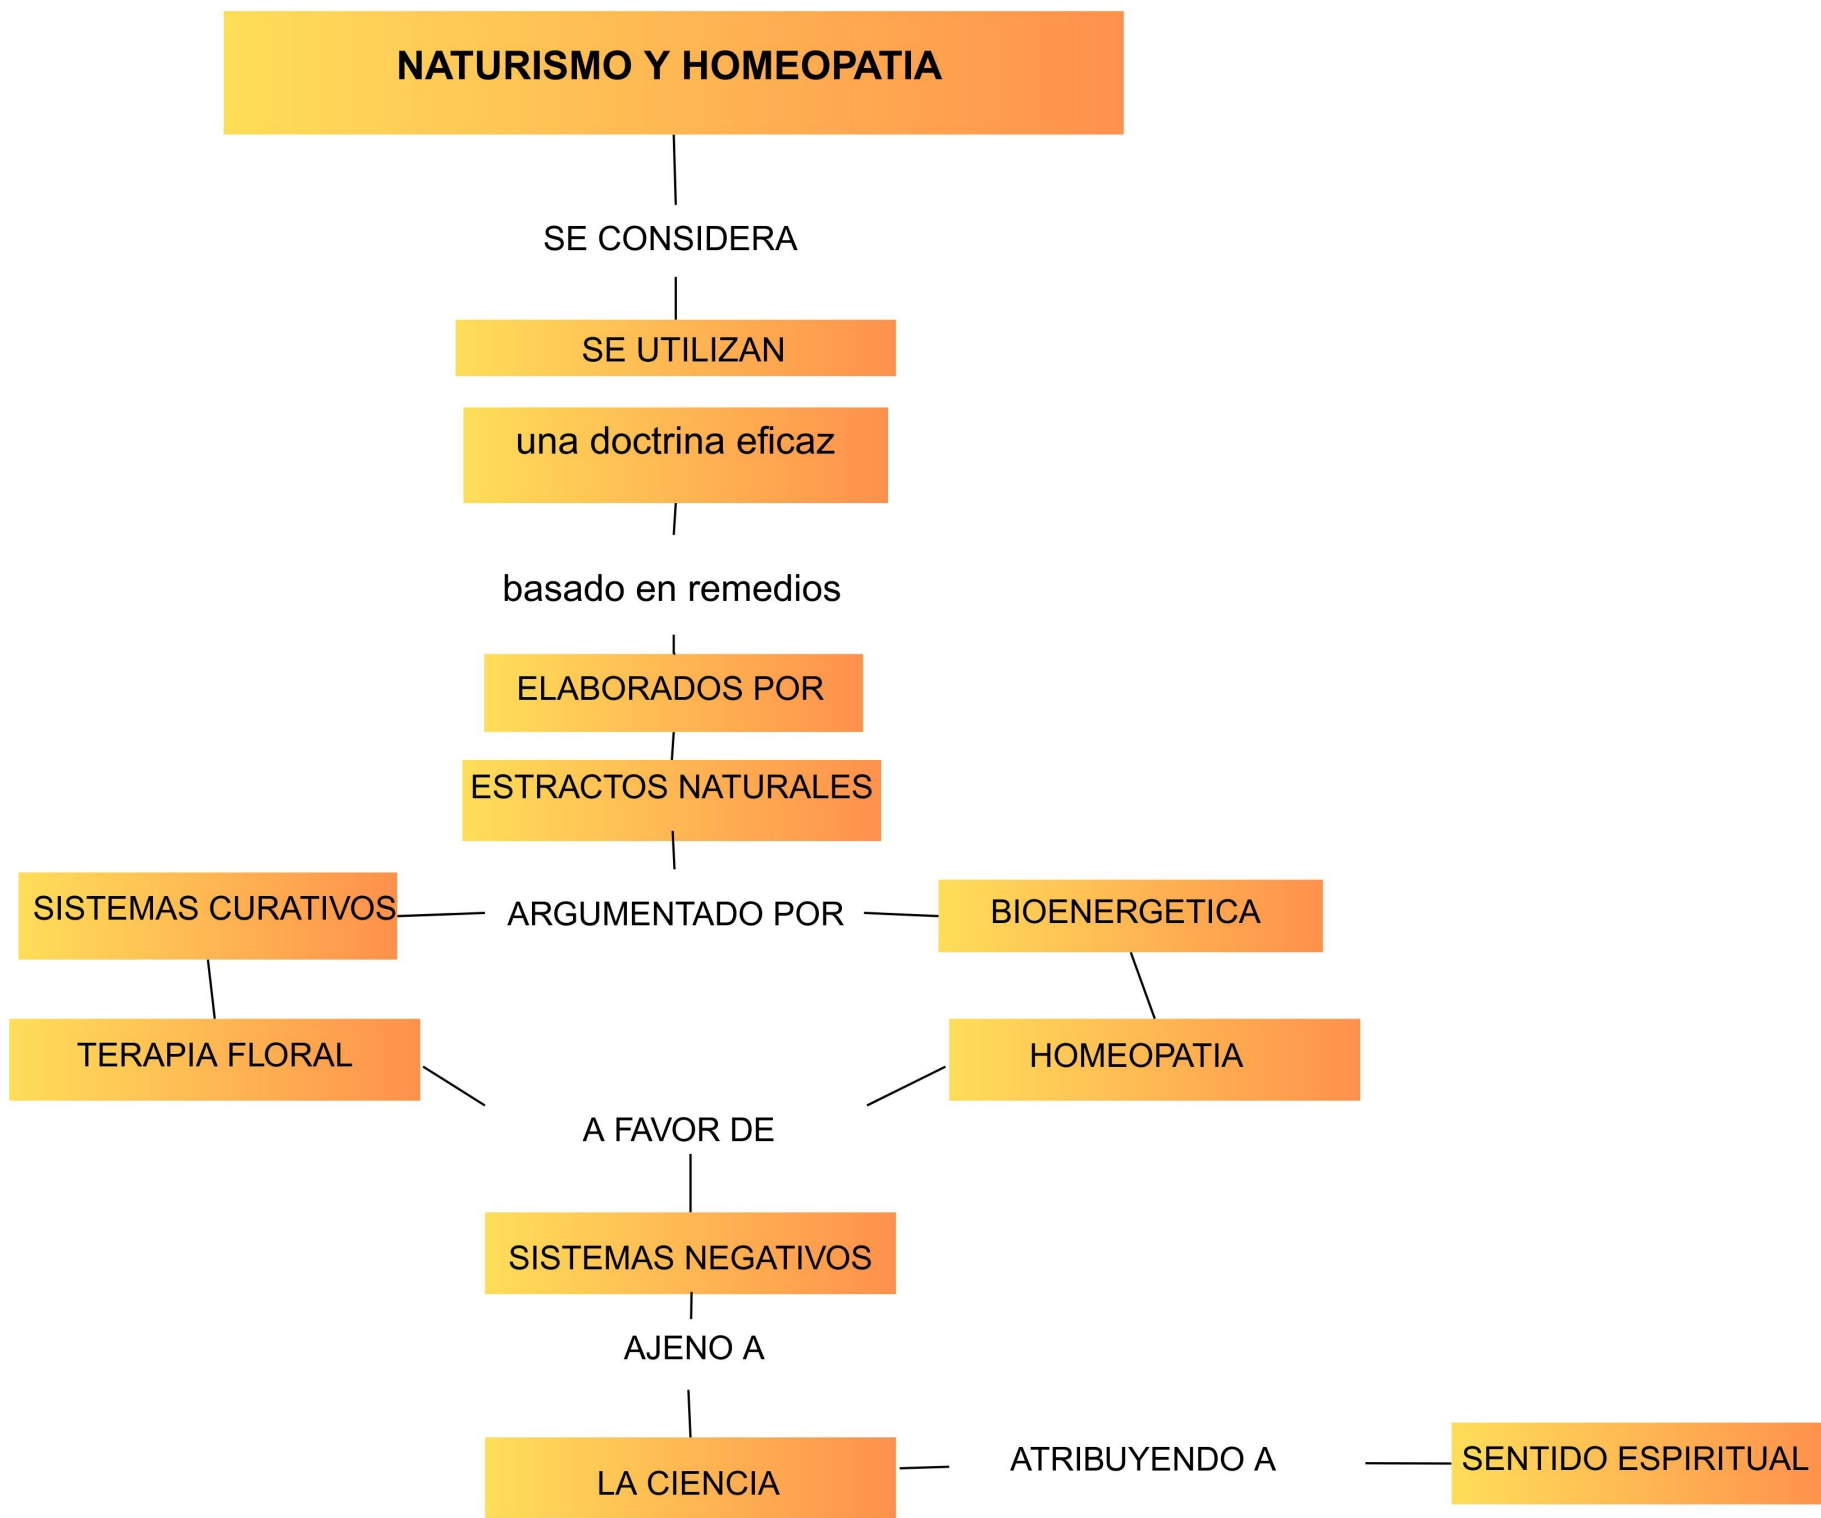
NATURISMO Y HOMEOPATIA

SE CONSIDERA

SE UTILIZAN

una doctrina eficaz

basado en remedios

ELABORADOS POR

ESTRACTOS NATURALES

SISTEMAS CURATIVOS

ARGUMENTADO POR

BIOENERGETICA

TERAPIA FLORAL

HOMEOPATIA

A FAVOR DE

SISTEMAS NEGATIVOS

AJENO A

LA CIENCIA

ATRIBUYENDO A

SENTIDO ESPIRITUAL